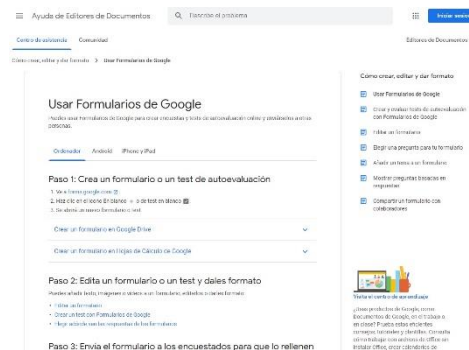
≡ Ayuda de Editores de Documentos

Describe el problema

Iniciar sesión

Centro de asistencia   Comunidad

Editores de Documentos

Cómo crear, editar y dar formato > Usar Formularios de Google

Usar Formularios de Google

Puedes usar Formularios de Google para crear encuestas y tests de autoevaluación online y enviárselos a otras personas.

Ordenador   Android   iPhone y iPad

Paso 1: Crea un formulario o un test de autoevaluación

1. Ve a forms.google.com.
2. Haz clic en el icono En blanco + o de test en blanco.
3. Se abrirá un nuevo formulario o test.

Crear un formulario en Google Drive

Crear un formulario en Hojas de Cálculo de Google

Paso 2: Edita un formulario o un test y dales formato

Puedes añadir texto, imágenes o vídeos a un formulario, editarlos o darles formato.

• Editar un formulario
• Crear un test con Formularios de Google
• Elegir adónde van las respuestas de los formularios

Paso 3: Envía el formulario a los encuestados para que lo rellenen

Cómo crear, editar y dar formato

Usar Formularios de Google

Crear y evaluar tests de autoevaluación con Formularios de Google

Editar un formulario

Elegir una pregunta para tu formulario

Añadir un tema a un formulario

Mostrar preguntas basadas en respuestas

Compartir un formulario con colaboradores

Visita el centro de aprendizaje

¿Usas productos de Google, como Documentos de Google, en el trabajo o en clase? Prueba estos eficientes consejos, tutoriales y plantillas. Consulta cómo trabajar con archivos de Office sin instalar Office, crear calendarios de